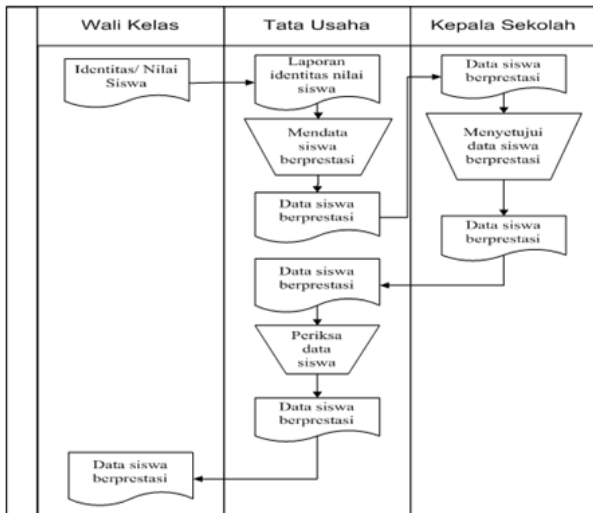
| Wali Kelas | Tata Usaha | Kepala Sekolah |
|---|---|---|

Identitas/ Nilai Siswa

Laporan identitas nilai siswa

Mendata siswa berprestasi

Data siswa berprestasi

Data siswa berprestasi

Menyetujui data siswa berprestasi

Data siswa berprestasi

Data siswa berprestasi

Periksa data siswa

Data siswa berprestasi

Data siswa berprestasi